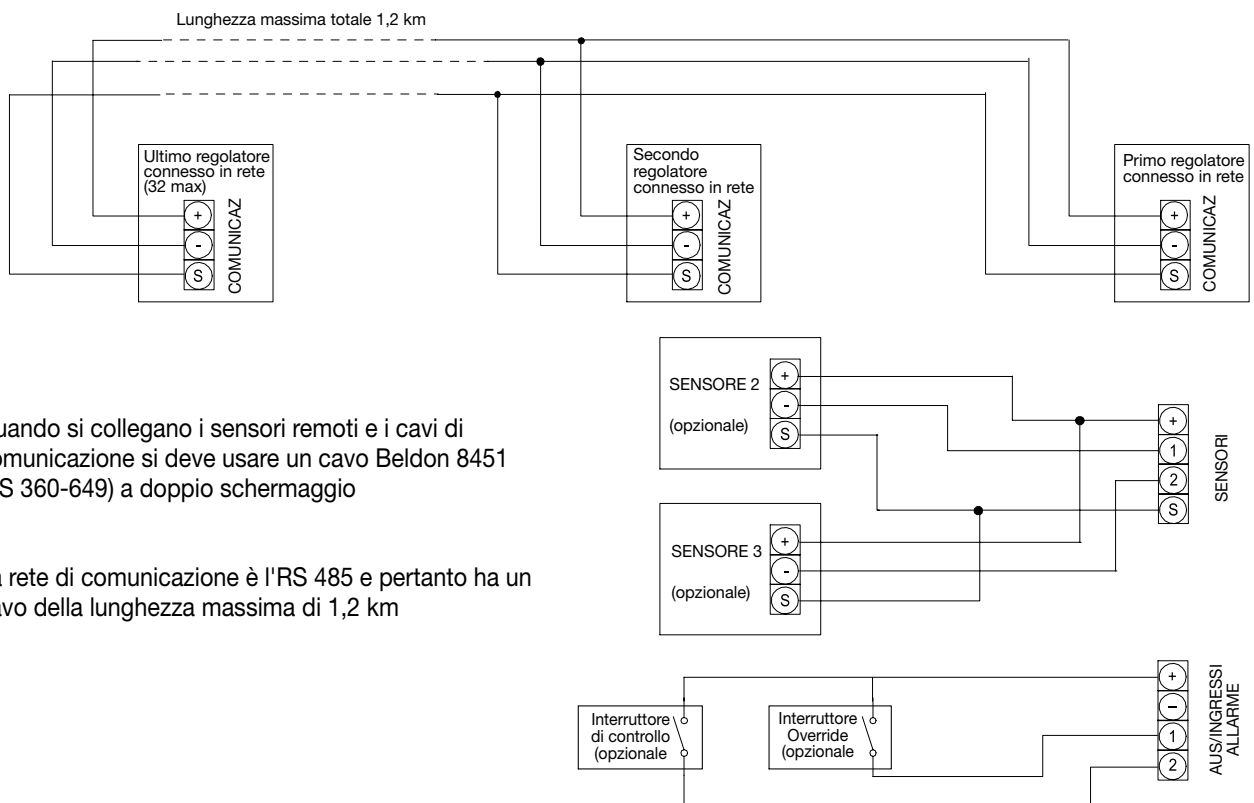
Lunghezza massima totale 1,2 km

Ultimo regolatore connesso in rete (32 max)

+
-
S
COMUNICAZ

Secondo regolatore connesso in rete

+
-
S
COMUNICAZ

Primo regolatore connesso in rete

+
-
S
COMUNICAZ

uando si collegano i sensori remoti e i cavi di omunicazione si deve usare un cavo Beldon 8451 S 360-649) a doppio schermaggio

a rete di comunicazione è l'RS 485 e pertanto ha un avo della lunghezza massima di 1,2 km

SENSORE 2

(opzionale)

+
-
S

SENSORE 3

(opzionale)

+
-
S

+
1
2
S
SENSORI

Interruttore di controllo (opzionale

Interruttore Override (opzionale

+
–
1
2
AUS/INGRESSI ALLARME